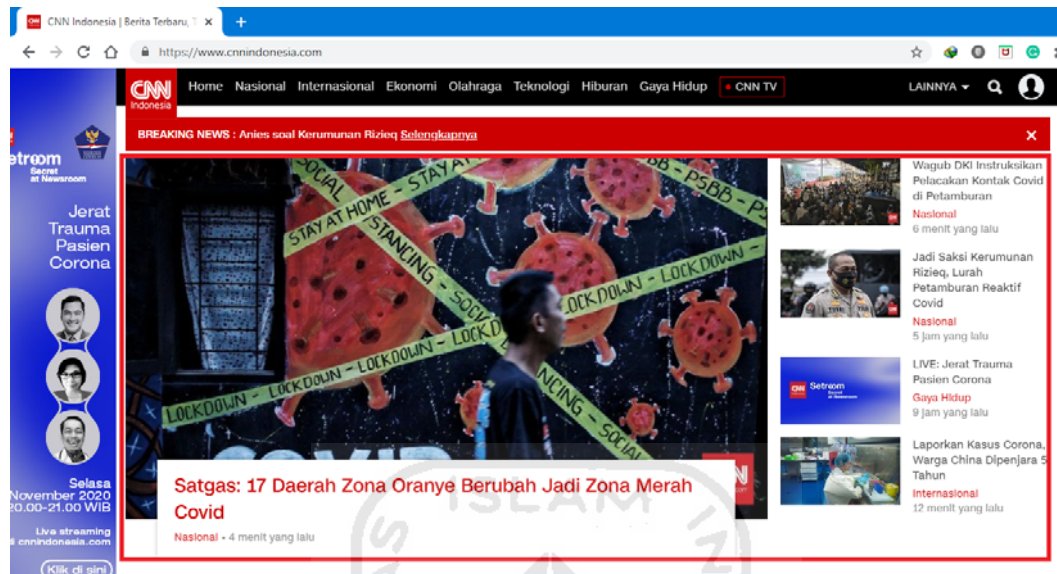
CNN Indonesia | Berita Terbaru, T ×
+
← → C ⌂ https://www.cnnindonesia.com

CNN Indonesia
Home Nasional Internasional Ekonomi Olahraga Teknologi Hiburan Gaya Hidup CNN TV
LAINNYA

BREAKING NEWS : Anies soal Kerumunan Rizieq Selengkapnya ×

etroom Secret at Newsroom
Jerat Trauma Pasien Corona
Selasa November 2020 20.00-21.00 WIB
Live streaming di cnnindonesia.com
Klik di sini

STAY AT HOME - STAY AT
STANCING - SOCIAL
LOCKDOWN - LOCKDOWN
PSBB - PS
LOCKDOWN - LOCKDOWN - LOCKDOWN - LOCK
SOCIAL
COVID

Satgas: 17 Daerah Zona Oranye Berubah Jadi Zona Merah Covid
Nasional • 4 menit yang lalu

Wagub DKI Instruksikan Pelacakan Kontak Covid di Petamburan
Nasional
6 menit yang lalu

Jadi Saksi Kerumunan Rizieq, Lurah Petamburan Reaktif Covid
Nasional
5 jam yang lalu

Setroom Secret at Newsroom
LIVE: Jerat Trauma Pasien Corona
Gaya Hidup
9 jam yang lalu

Laporkan Kasus Corona, Warga China Dipenjara 5 Tahun
Internasional
12 menit yang lalu

ISLAM